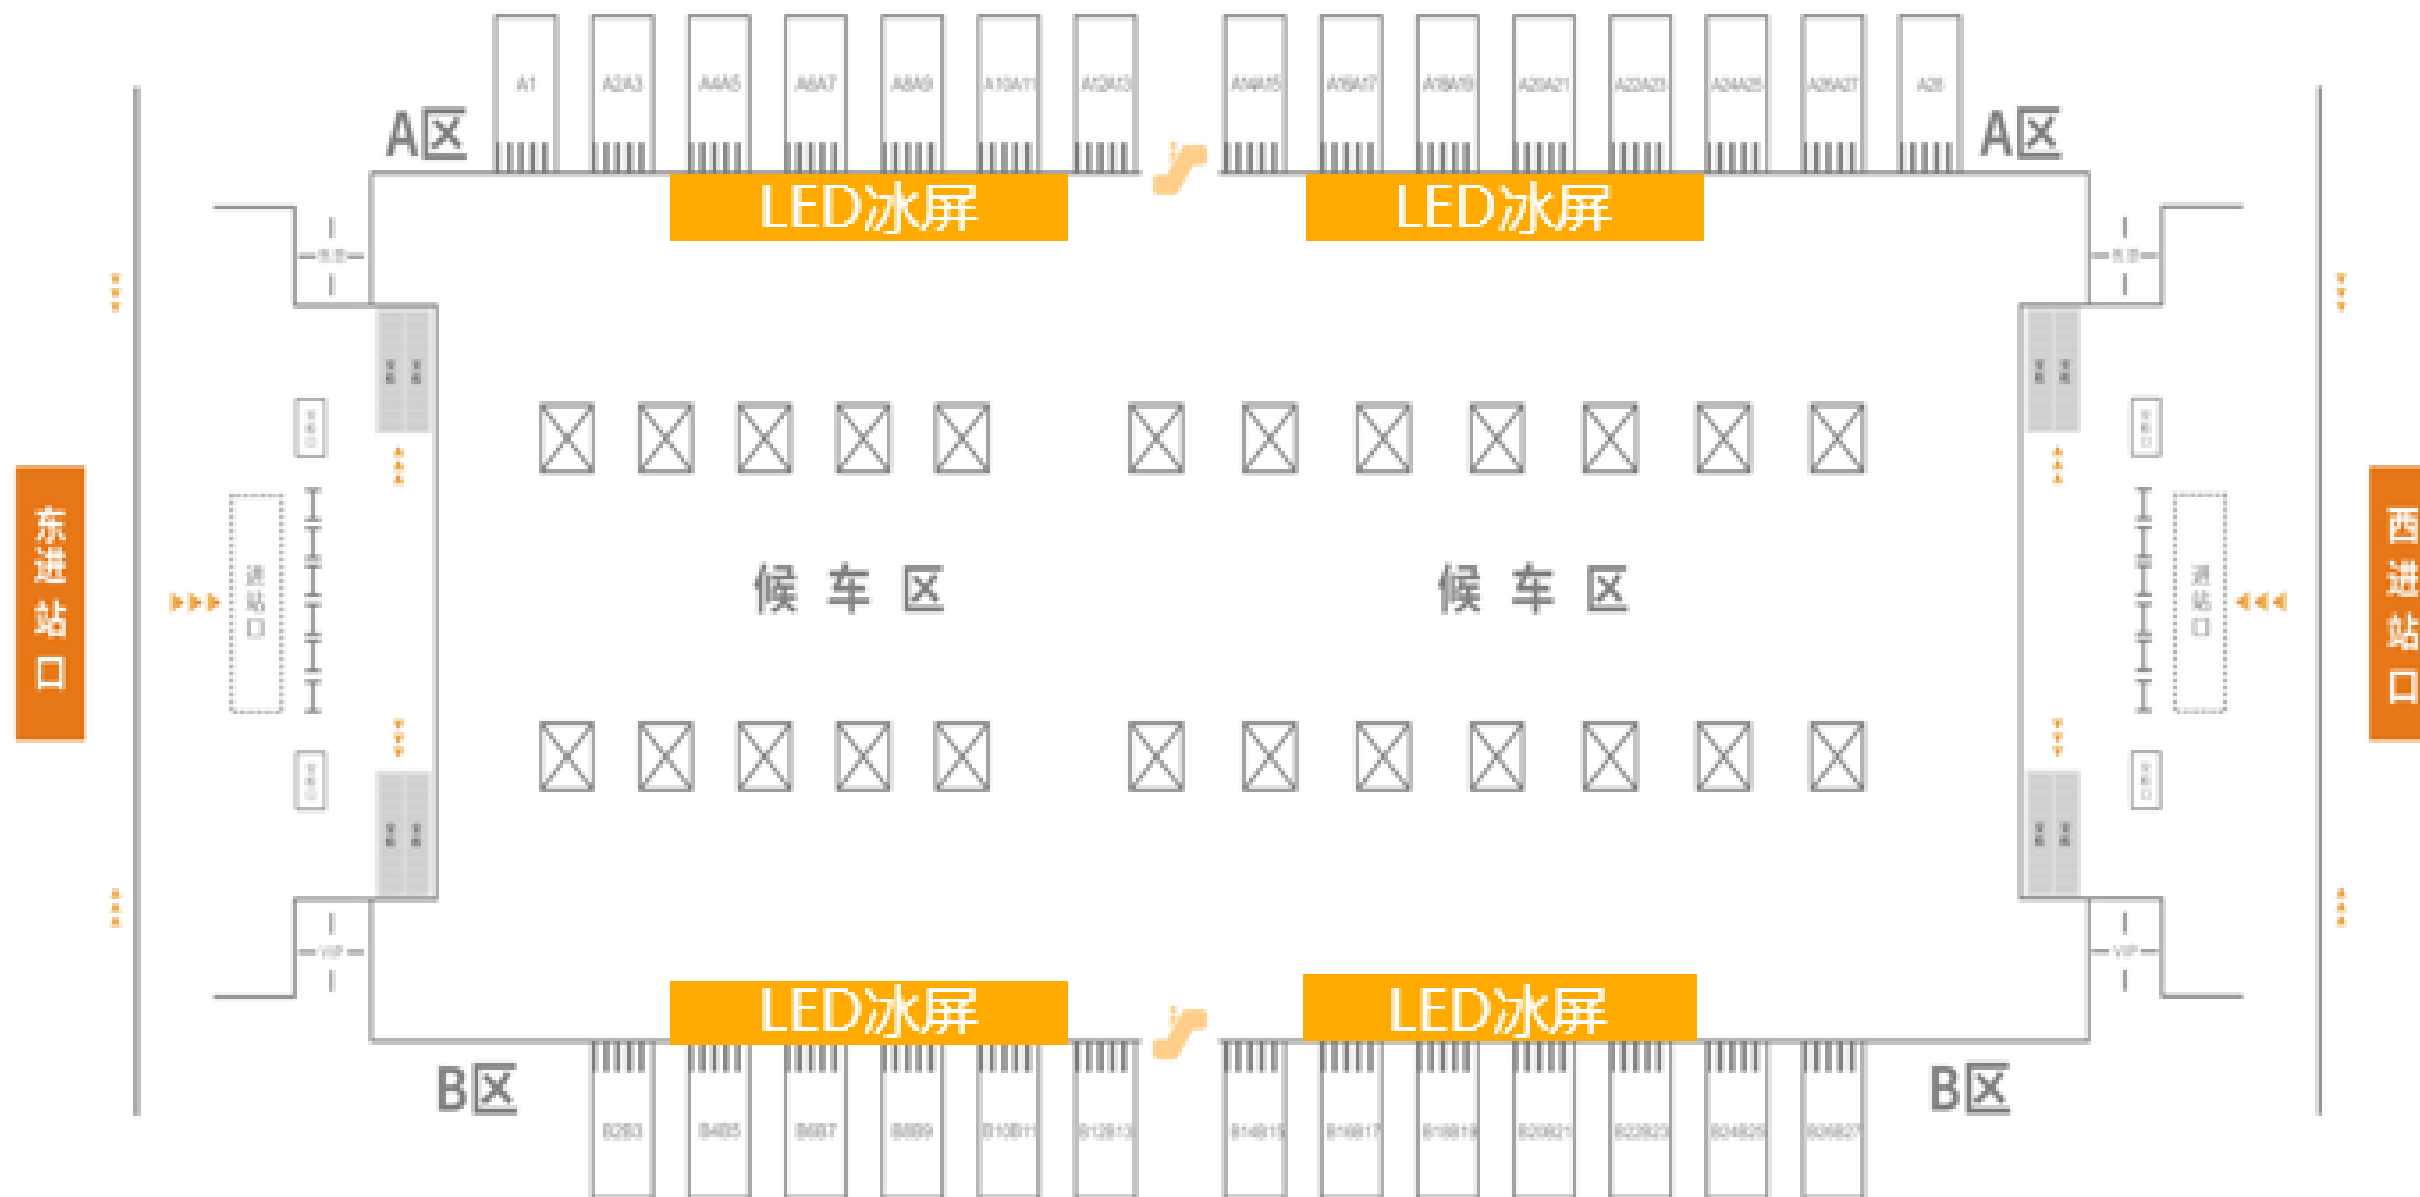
A1 A2A3 A4A5 A6A7 A8A9 A10A11 A12A13 A14A15 A16A17 A18A19 A20A21 A22A23 A24A25 A26A27 A28

A区

A区

LED冰屏

LED冰屏

东进站口

西进站口

候车区

候车区

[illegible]

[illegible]

进站口

进站口

VIP

VIP

LED冰屏

LED冰屏

B区

B区

B2B3 B4B5 B6B7 B8B9 B10B11 B12B13 B14B15 B16B17 B18B19 B20B21 B22B23 B24B25 B26B27